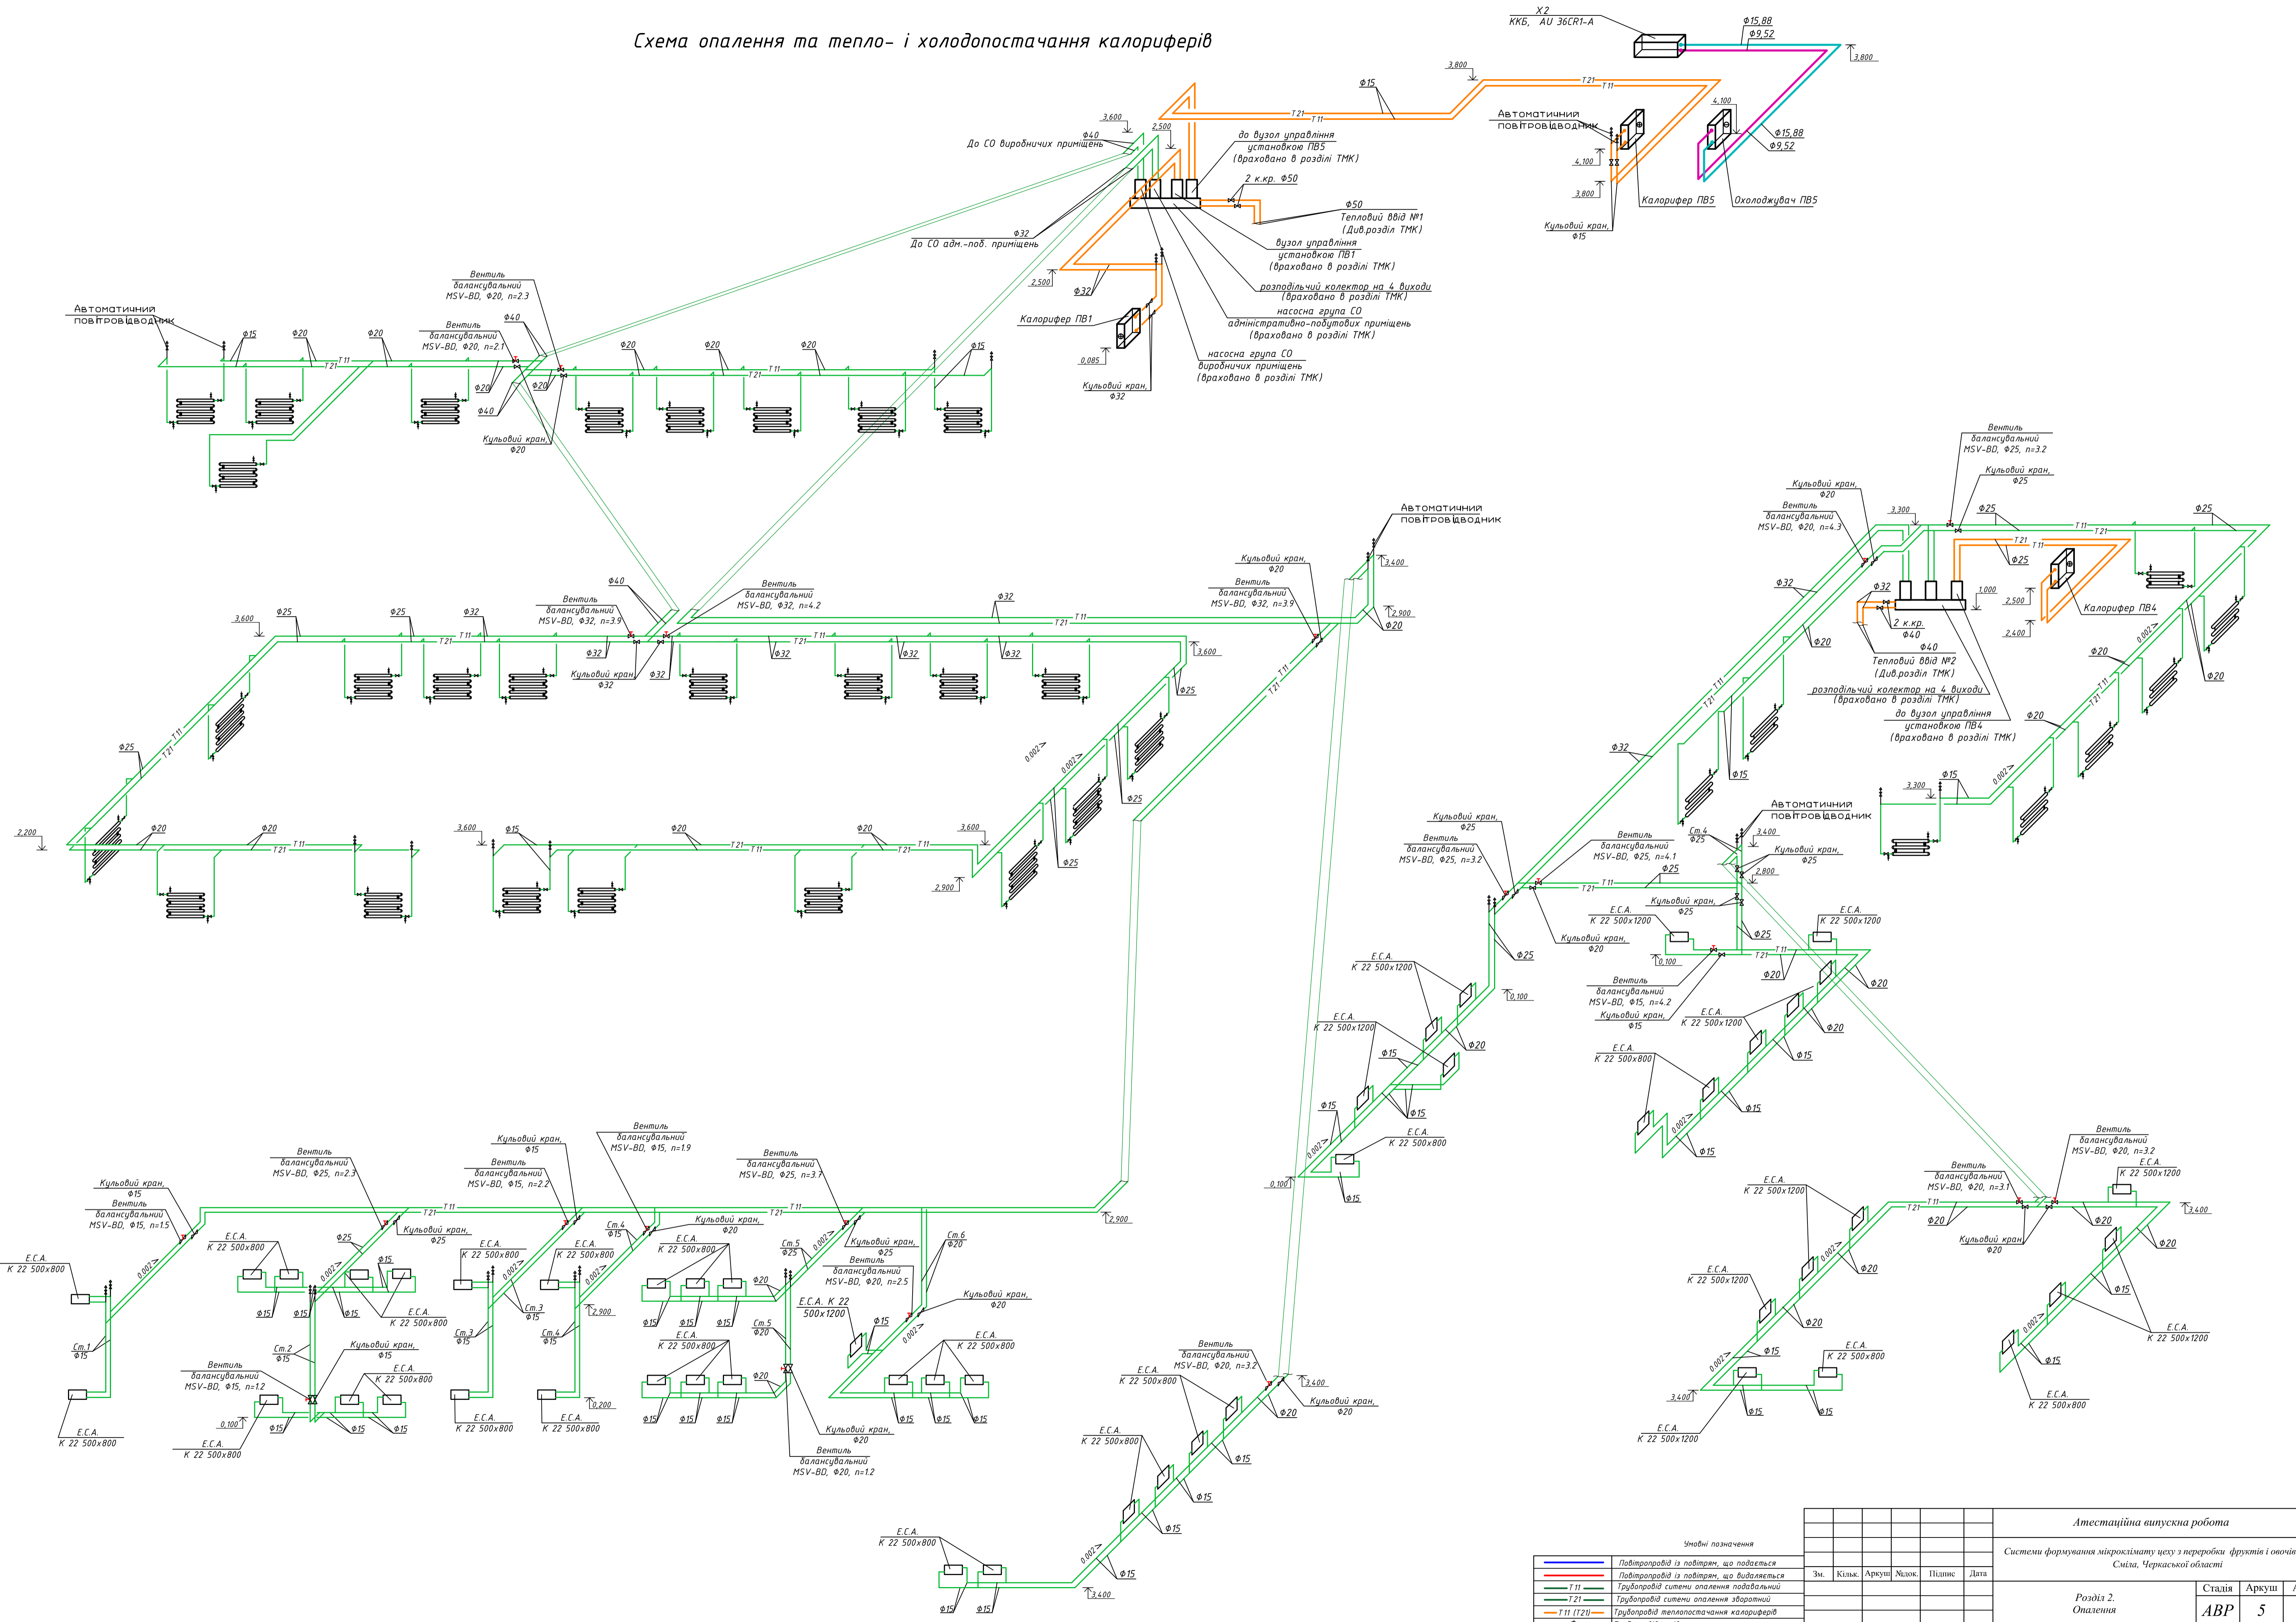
Схема опалення та тепло- і холодопостачання калориферів

Х2
ККБ, AU 36CR1-A
Ф15,88
Ф9,52
3,800
3,800
Ф15
Т21
Т11
Автоматичний повітровідводник
4,100
4,100
Ф15,88
Ф9,52
3,800
Кульовий кран, Ф15
Калорифер ПВ5
Охолоджувач ПВ5

3,600
2,500
Ф40
До СО виробничих приміщень
до вузол управління установкою ПВ5 (враховано в розділі ТМК)
2 к.кр. Ф50
Ф50
Тепловий ввід №1 (Див.розділ ТМК)
Ф32
До СО адм.-поб. приміщень
вузол управління установкою ПВ1 (враховано в розділі ТМК)
2,500
Ф32
розподільчий колектор на 4 виходи (враховано в розділі ТМК)
Калорифер ПВ1
насосна група СО адміністративно-побутових приміщень (враховано в розділі ТМК)
0,085
насосна група СО виробничих приміщень (враховано в розділі ТМК)
Кульовий кран, Ф32

Автоматичний повітровідводник
Ф15
Ф20
Ф20
Вентиль балансувальний MSV-BD, Ф20, n=2.3
Вентиль балансувальний MSV-BD, Ф20, n=2.1
Ф40
Ф20
Ф20
Ф40
Кульовий кран, Ф20
Ф20
Ф20
Ф20
Ф15
Т21
Т11

Автоматичний повітровідводник
Кульовий кран, Ф20
Вентиль балансувальний MSV-BD, Ф32, n=3.9
3,400
2,900
Ф20
Ф40
Вентиль балансувальний MSV-BD, Ф32, n=3.9
Вентиль балансувальний MSV-BD, Ф32, n=4.2
Ф32
3,600
Ф25
Ф25
Ф32
Ф32
Ф32
Кульовий кран Ф32
Ф32
Ф32
Ф32
Ф32
3,600
Ф25
Ф25
0,002
0,002
Ф25
Ф25
2,200
Ф20
Ф20
3,600
Ф15
Ф20
Ф20
3,600
2,900

Вентиль балансувальний MSV-BD, Ф25, n=3.2
Кульовий кран, Ф25
Кульовий кран, Ф20
Вентиль балансувальний MSV-BD, Ф20, n=4.3
3,300
Ф25
Ф25
Ф25
Ф32
Ф32
1,000
2,500
2,400
2 к.кр.
Ф40
Ф40
Тепловий ввід №2 (Див.розділ ТМК)
Калорифер ПВ4
Ф20
Ф20
Ф20
розподільчий колектор на 4 виходи (враховано в розділі ТМК)
до вузол управління установкою ПВ4 (враховано в розділі ТМК)
Ф20
Ф32
Ф15
3,300
Ф15
0,002
Автоматичний повітровідводник
Кульовий кран, Ф25
Вентиль балансувальний MSV-BD, Ф25, n=3.2
Вентиль балансувальний MSV-BD, Ф25, n=4.1
Ст.4 Ф25
3,400
Кульовий кран, Ф25
Ф25
2,800
Е.С.А. К 22 500х1200
Кульовий кран, Ф25
Е.С.А. К 22 500х1200
Ф25
Кульовий кран, Ф20
0,100
Ф20
Ф20
Ф25
Е.С.А. К 22 500х1200
0,100
Вентиль балансувальний MSV-BD, Ф15, n=4.2
Кульовий кран, Ф15
Е.С.А. К 22 500х1200
Ф20
Е.С.А. К 22 500х1200
Ф20
Е.С.А. К 22 500х800
Ф15
Ф15
Ф15
Ф15
Ф15
Ф15
Е.С.А. К 22 500х800
0,100
Ф15

Вентиль балансувальний MSV-BD, Ф20, n=3.2
Е.С.А. К 22 500х1200
Вентиль балансувальний MSV-BD, Ф20, n=3.1
Е.С.А. К 22 500х1200
3,400
Ф20
Ф20
Кульовий кран Ф20
Ф20
Е.С.А. К 22 500х1200
Ф20
Ф15
Ф20
Ф15
Е.С.А. К 22 500х1200
Е.С.А. К 22 500х1200
3,400
Ф15
Ф15
Е.С.А. К 22 500х1200
Е.С.А. К 22 500х800

Кульовий кран, Ф15
Вентиль балансувальний MSV-BD, Ф15, n=1.5
Е.С.А. К 22 500х800
Вентиль балансувальний MSV-BD, Ф25, n=2.3
Кульовий кран, Ф15
Вентиль балансувальний MSV-BD, Ф15, n=2.2
Вентиль балансувальний MSV-BD, Ф15, n=1.9
Вентиль балансувальний MSV-BD, Ф25, n=3.7
2,900
Кульовий кран, Ф25
Е.С.А. К 22 500х800
Ф25
Ф15
Е.С.А. К 22 500х800
Е.С.А. К 22 500х800
Ст.4 Ф15
Кульовий кран, Ф20
Е.С.А. К 22 500х800
Ст.5 Ф25
Кульовий кран, Ф25
Ст.6 Ф20
Вентиль балансувальний MSV-BD, Ф20, n=2.5
Ф15
Ф15
Е.С.А. К 22 500х800
Ст.3 Ф15
2,900
Ф20
Ст.1 Ф15
Ст.2 Ф15
Кульовий кран, Ф15
Ст.3 Ф15
Ст.4 Ф15
Ф15
Ф15
Ф15
Ст.5 Ф20
Е.С.А. К 22 500х1200
Кульовий кран, Ф20
Е.С.А. К 22 500х800
Е.С.А. К 22 500х800
Е.С.А. К 22 500х800
Вентиль балансувальний MSV-BD, Ф15, n=1.2
0,100
Ф15
Ф15
Ф15
Е.С.А. К 22 500х800
Е.С.А. К 22 500х800
0,200
Е.С.А. К 22 500х800
Ф20
Ф15
Ф15
Ф15
Кульовий кран, Ф20
Вентиль балансувальний MSV-BD, Ф20, n=1.2
Ф15
Ф15
Ф15
Е.С.А. К 22 500х800
Е.С.А. К 22 500х800
0,002

Вентиль балансувальний MSV-BD, Ф20, n=3.2
Е.С.А. К 22 500х800
3,400
Ф20
Кульовий кран, Ф20
Е.С.А. К 22 500х800
Ф15
Ф15
Ф15
Е.С.А. К 22 500х800
0,002
Ф15
3,400
Ф15
Ф15

Умовні позначення
| | |
|---|---|
| | Повітропровід із повітрям, що подається |
| | Повітропровід із повітрям, що видаляється |
| Т11 | Трубопровід ситеми опалення подавальний |
| Т21 | Трубопровід ситеми опалення зворотний |
| Т11 (Т21) | Трубопровід теплопостачання калориферів |

Зм. | Кільк. | Аркуш | №док. | Підпис | Дата
Атестаційна випускна робота
Системи формування мікроклімату цеху з переробки фруктів і овочів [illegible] Сміла, Черкаської області
Розділ 2. Опалення
Стадія | Аркуш | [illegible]
АВР | 5 |